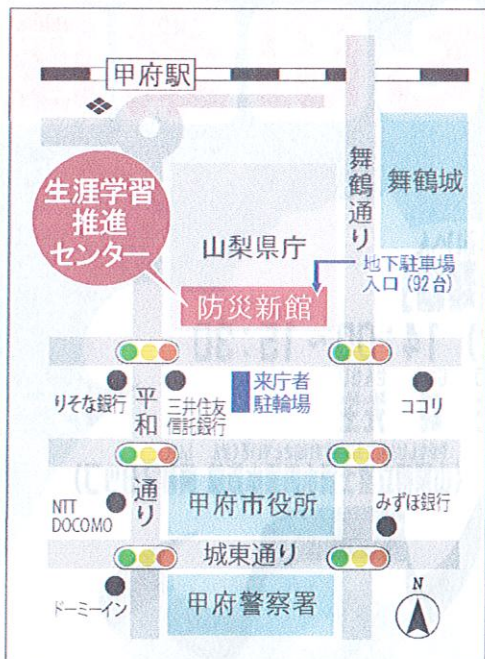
甲府駅

生涯学習推進センター

舞鶴通り

舞鶴城

山梨県庁

地下駐車場入口（92台）

防災新館

りそな銀行

平和通り

三井住友信託銀行

来庁者駐輪場

ココリ

NTT DOCOMO

甲府市役所

みずほ銀行

城東通り

ドーミーイン

甲府警察署

N